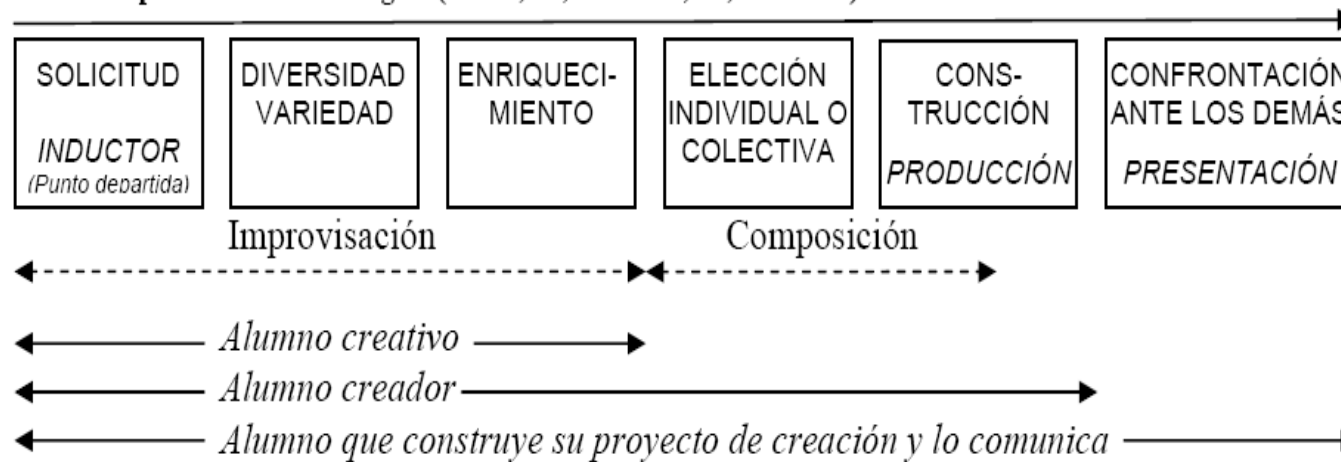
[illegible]

SOLICITUD
*INDUCTOR*
*(Punto departida)*

DIVERSIDAD VARIEDAD

ENRIQUECIMIENTO

ELECCIÓN INDIVIDUAL O COLECTIVA

CONSTRUCCIÓN
*PRODUCCIÓN*

CONFRONTACIÓN ANTE LOS DEMÁS
*PRESENTACIÓN*

Improvisación

Composición

*Alumno creativo*

*Alumno creador*

*Alumno que construye su proyecto de creación y lo comunica*